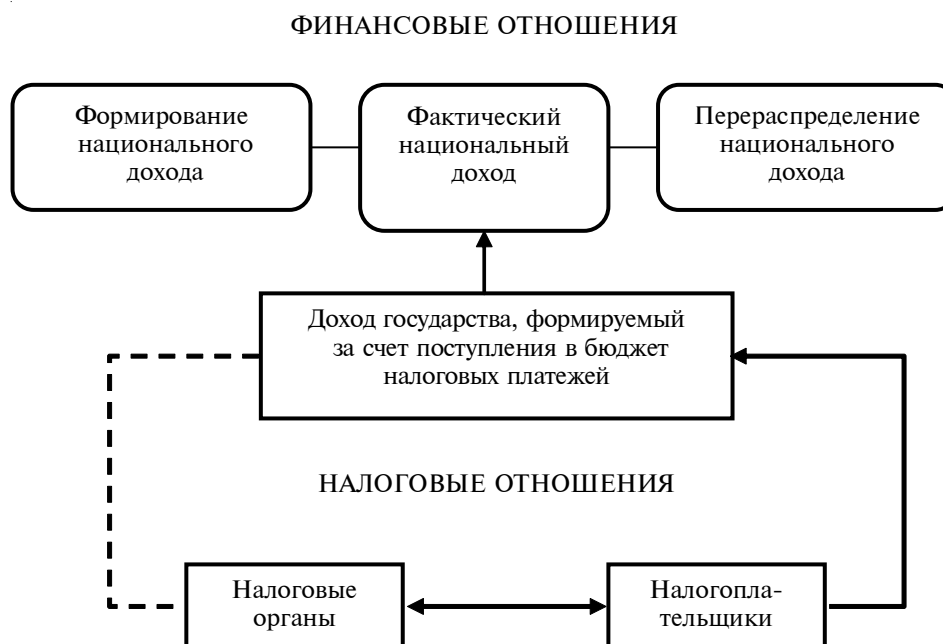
ФИНАНСОВЫЕ ОТНОШЕНИЯ

Формирование национального дохода

Фактический национальный доход

Перераспределение национального дохода

Доход государства, формируемый за счет поступления в бюджет налоговых платежей

НАЛОГОВЫЕ ОТНОШЕНИЯ

Налоговые органы

Налогоплательщики